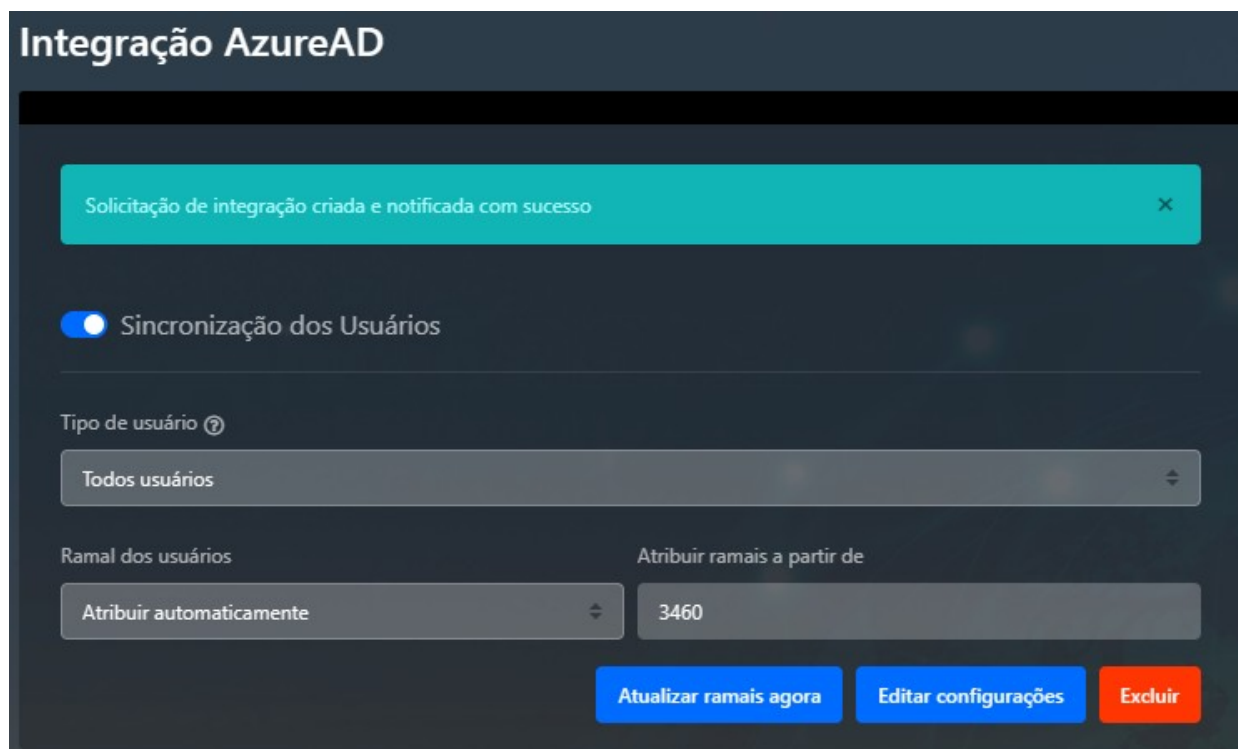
Integração AzureAD

Solicitação de integração criada e notificada com sucesso ×

Sincronização dos Usuários

Tipo de usuário

Todos usuários

Ramal dos usuários

Atribuir automaticamente

Atribuir ramais a partir de

3460

Atualizar ramais agora

Editar configurações

Excluir